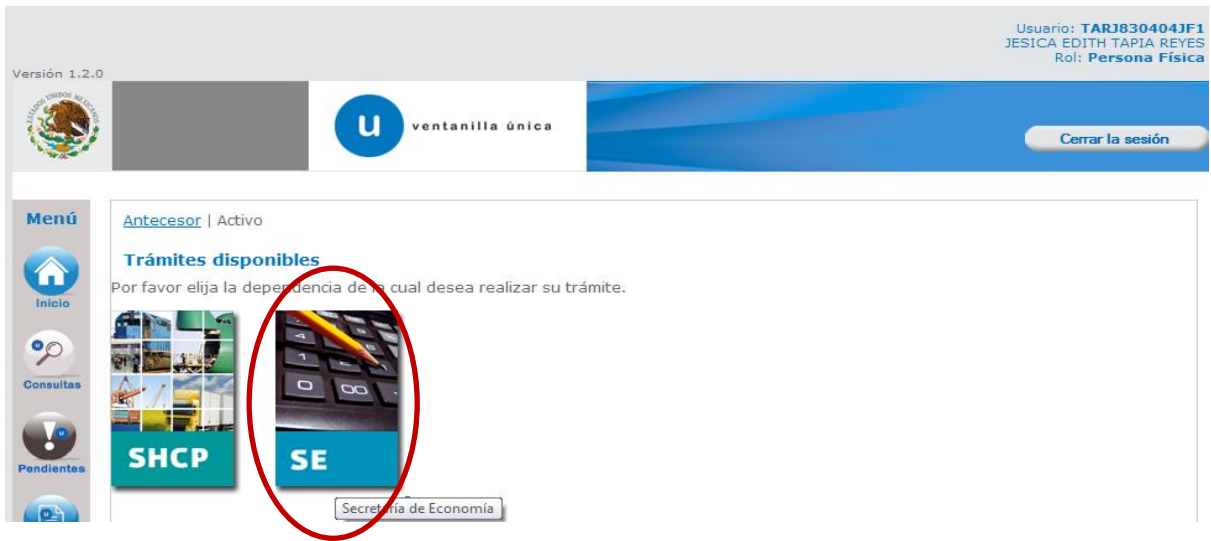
Usuario: TARJ830404JF1
JESICA EDITH TAPIA REYES
Rol: Persona Física

Versión 1.2.0

ventanilla única

Cerrar la sesión

Menú

Inicio

Consultas

Pendientes

Antecesor | Activo

Trámites disponibles

Por favor elija la dependencia de la cual desea realizar su trámite.

SHCP

SE

Secretaría de Economía